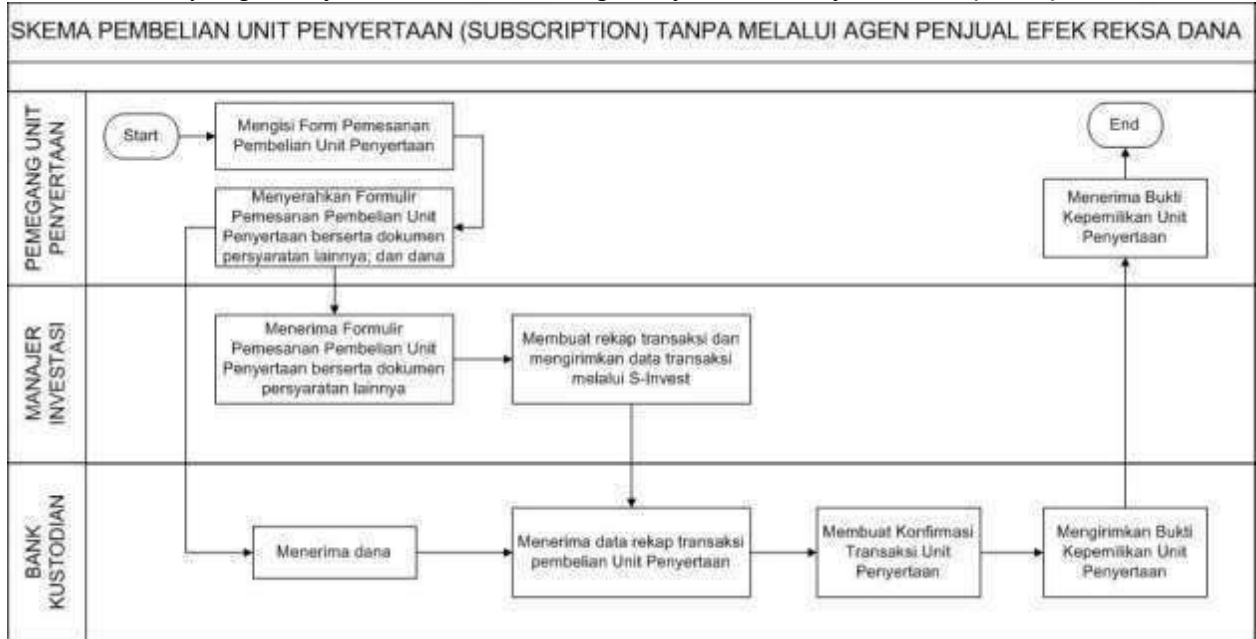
SKEMA PEMBELIAN UNIT PENYERTAAN (SUBSCRIPTION) TANPA MELALUI AGEN PENJUAL EFEK REKSA DANA

PEMEGANG UNIT PENYERTAAN

Start

Mengisi Form Pemesanan Pembelian Unit Penyertaan

Menyerahkan Formulir Pemesanan Pembelian Unit Penyertaan berserta dokumen persyaratan lainnya; dan dana

End

Menerima Bukti Kepemilikan Unit Penyertaan

MANAJER INVESTASI

Menerima Formulir Pemesanan Pembelian Unit Penyertaan berserta dokumen persyaratan lainnya

Membuat rekap transaksi dan mengirimkan data transaksi melalui S-Invest

BANK KUSTODIAN

Menerima dana

Menerima data rekap transaksi pembelian Unit Penyertaan

Membuat Konfirmasi Transaksi Unit Penyertaan

Mengirimkan Bukti Kepemilikan Unit Penyertaan